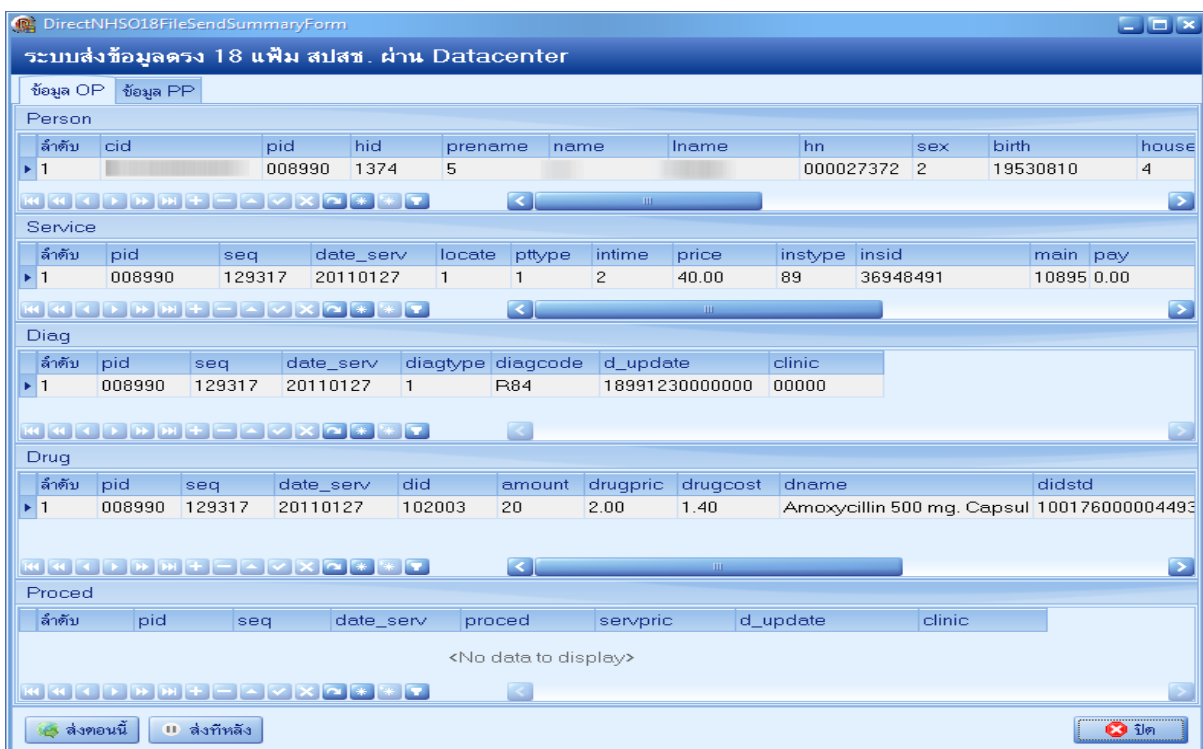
DirectNHSO18FileSendSummaryForm

ระบบส่งข้อมูลตรง 18 แฟ้ม สปสช. ผ่าน Datacenter

ข้อมูล OP | ข้อมูล PP

Person

| ลำดับ | cid | pid | hid | prename | name | lname | hn | sex | birth | house |
|---|---|---|---|---|---|---|---|---|---|---|
| 1 | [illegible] | 008990 | 1374 | 5 | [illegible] | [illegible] | 000027372 | 2 | 19530810 | 4 |

Service

| ลำดับ | pid | seq | date_serv | locate | pttype | intime | price | instype | insid | main | pay |
|---|---|---|---|---|---|---|---|---|---|---|---|
| 1 | 008990 | 129317 | 20110127 | 1 | 1 | 2 | 40.00 | 89 | 36948491 | 10895 | 0.00 |

Diag

| ลำดับ | pid | seq | date_serv | diagtype | diagcode | d_update | clinic |
|---|---|---|---|---|---|---|---|
| 1 | 008990 | 129317 | 20110127 | 1 | R84 | 18991230000000 | 00000 |

Drug

| ลำดับ | pid | seq | date_serv | did | amount | drugpric | drugcost | dname | didstd |
|---|---|---|---|---|---|---|---|---|---|
| 1 | 008990 | 129317 | 20110127 | 102003 | 20 | 2.00 | 1.40 | Amoxycillin 500 mg. Capsul | 10017600004493 |

Proced

| ลำดับ | pid | seq | date_serv | proced | servpric | d_update | clinic |
|---|---|---|---|---|---|---|---|

<No data to display>

ส่งตอนนี้ | ส่งทีหลัง | ปิด